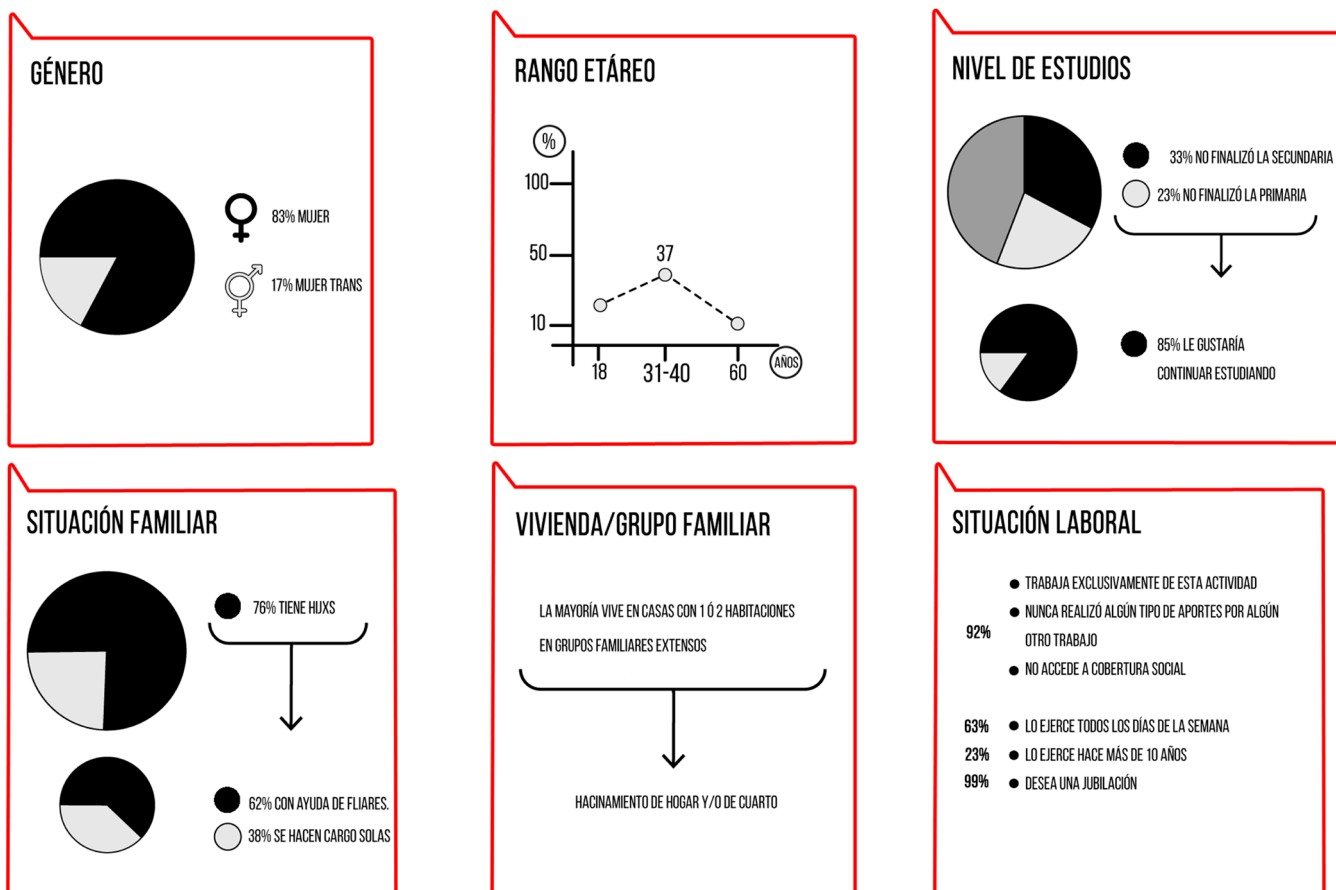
GÉNERO

83% MUJER

17% MUJER TRANS

RANGO ETÁREO

%

100

50

10

37

18

31-40

60

AÑOS

NIVEL DE ESTUDIOS

33% NO FINALIZÓ LA SECUNDARIA

23% NO FINALIZÓ LA PRIMARIA

85% LE GUSTARÍA CONTINUAR ESTUDIANDO

SITUACIÓN FAMILIAR

76% TIENE HIJXS

62% CON AYUDA DE FLIARES.

38% SE HACEN CARGO SOLAS

VIVIENDA/GRUPO FAMILIAR

LA MAYORÍA VIVE EN CASAS CON 1 Ó 2 HABITACIONES EN GRUPOS FAMILIARES EXTENSOS

HACINAMIENTO DE HOGAR Y/O DE CUARTO

SITUACIÓN LABORAL

92%

● TRABAJA EXCLUSIVAMENTE DE ESTA ACTIVIDAD
● NUNCA REALIZÓ ALGÚN TIPO DE APORTES POR ALGÚN OTRO TRABAJO
● NO ACCEDE A COBERTURA SOCIAL

63% ● LO EJERCE TODOS LOS DÍAS DE LA SEMANA
23% ● LO EJERCE HACE MÁS DE 10 AÑOS
99% ● DESEA UNA JUBILACIÓN